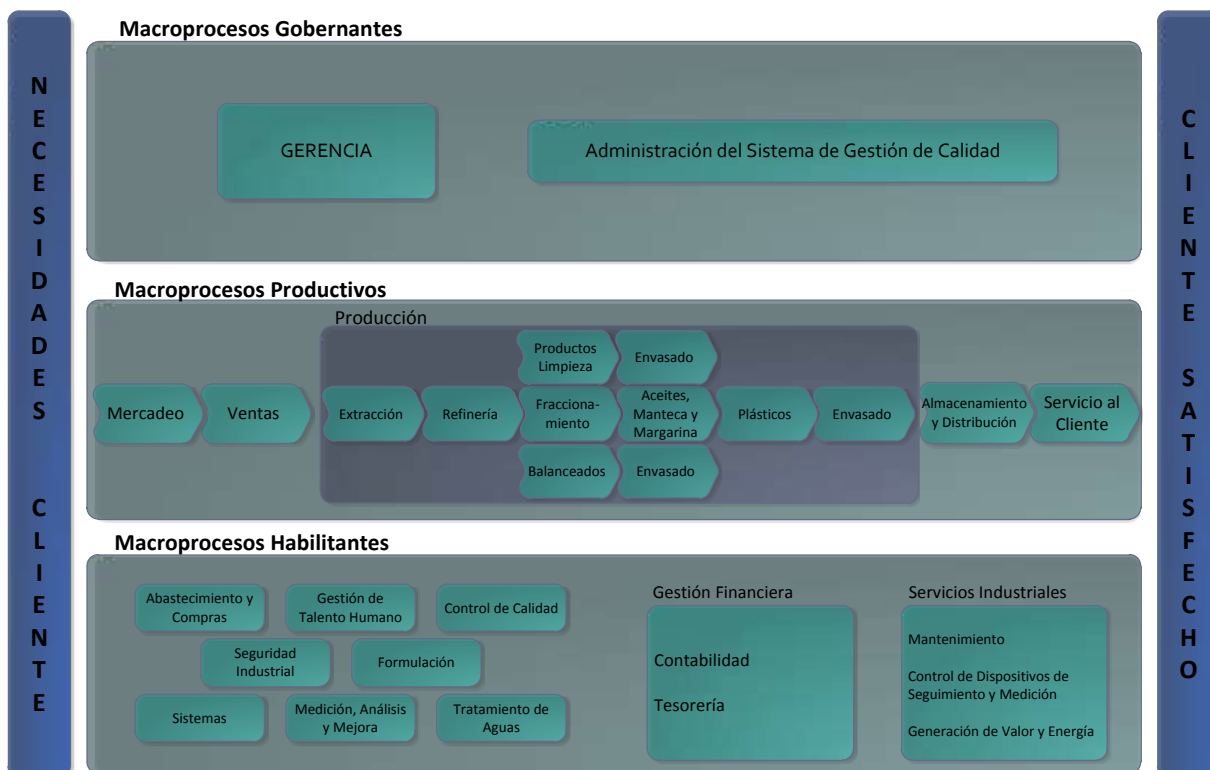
NECESIDADES CLIENTE

Macroprocesos Gobernantes

GERENCIA

Administración del Sistema de Gestión de Calidad

Macroprocesos Productivos

Producción

Mercadeo

Ventas

Extracción

Refinería

Productos Limpieza

Envasado

Fraccionamiento

Aceites, Manteca y Margarina

Plásticos

Envasado

Balanceados

Envasado

Almacenamiento y Distribución

Servicio al Cliente

Macroprocesos Habilitantes

Abastecimiento y Compras

Gestión de Talento Humano

Control de Calidad

Seguridad Industrial

Formulación

Sistemas

Medición, Análisis y Mejora

Tratamiento de Aguas

Gestión Financiera

Contabilidad

Tesorería

Servicios Industriales

Mantenimiento

Control de Dispositivos de Seguimiento y Medición

Generación de Valor y Energía

CLIENTE SATISFECHO